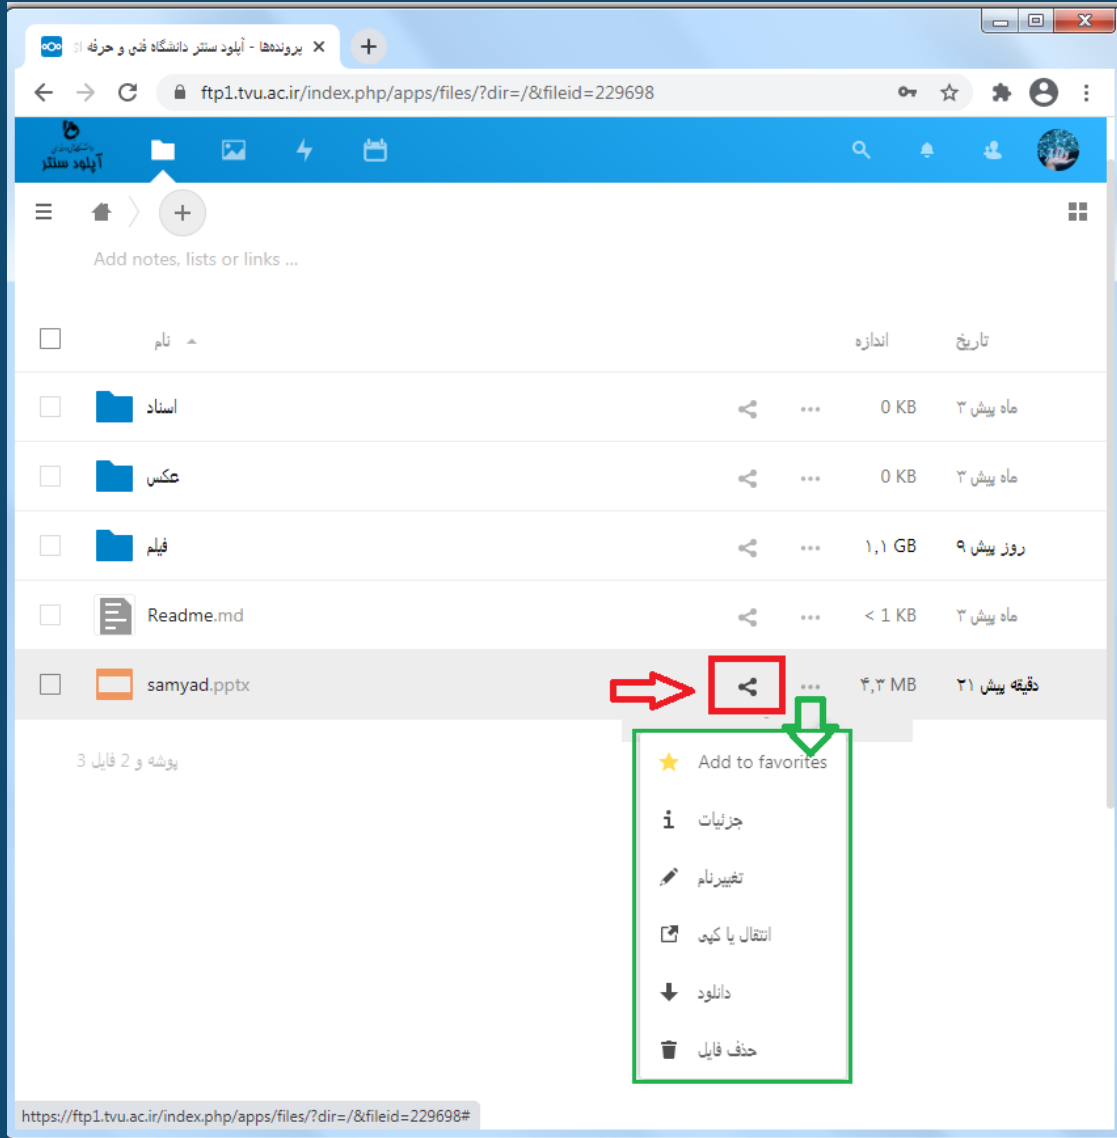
پرونده‌ها - آپلود سنتر دانشگاه فنی و حرفه ای

ftp1.tvu.ac.ir/index.php/apps/files/?dir=/&fileid=229698

آپلود سنتر

Add notes, lists or links ...

| | نام | | اندازه | تاریخ |
|---|---|---|---|---|
| | اسناد | | 0 KB | ۳ ماه پیش |
| | عکس | | 0 KB | ۳ ماه پیش |
| | فیلم | | ۱,۱ GB | ۹ روز پیش |
| | Readme.md | | < 1 KB | ۳ ماه پیش |
| | samyad.pptx | | ۴,۳ MB | ۲۱ دقیقه پیش |

3 پوشه و 2 فایل

Add to favorites
جزئیات
تغییرنام
انتقال یا کپی
دانلود
حذف فایل

https://ftp1.tvu.ac.ir/index.php/apps/files/?dir=/&fileid=229698#